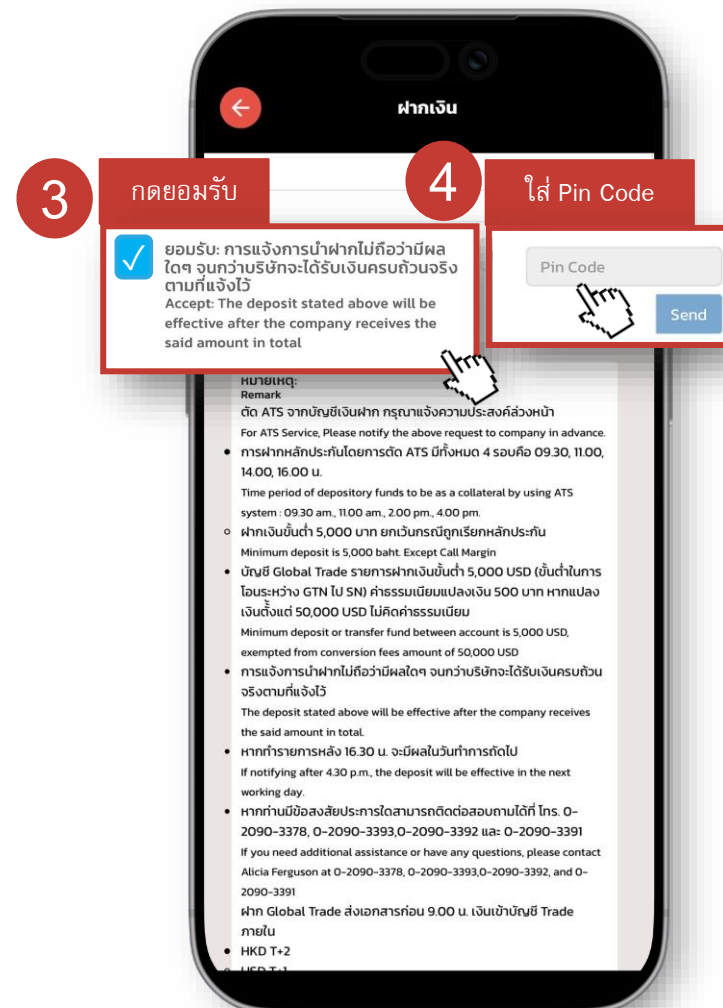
ฝากเงิน

3 กดยอมรับ

4 ใส่ Pin Code

ยอมรับ: การแจ้งการนำฝากไม่ถือว่ามีผลใดๆ จนกว่าบริษัทจะได้รับเงินครบถ้วนจริงตามที่แจ้งไว้
Accept: The deposit stated above will be effective after the company receives the said amount in total

Pin Code

Send

หมายเหตุ:
Remark
ตัด ATS จากบัญชีเงินฝาก กรุณาแจ้งความประสงค์ล่วงหน้า
For ATS Service, Please notify the above request to company in advance.

• การฝากหลักประกันโดยการตัด ATS มีทั้งหมด 4 รอบคือ 09.30, 11.00, 14.00, 16.00 น.
Time period of depository funds to be as a collateral by using ATS system : 09.30 am., 11.00 am., 2.00 pm., 4.00 pm.

○ ฝากเงินขั้นต่ำ 5,000 บาท ยกเว้นกรณีถูกเรียกหลักประกัน
Minimum deposit is 5,000 baht. Except Call Margin

• บัญชี Global Trade รายการฝากเงินขั้นต่ำ 5,000 USD (ขั้นต่ำในการโอนระหว่าง GTN ไป SN) ค่าธรรมเนียมแปลงเงิน 500 บาท หากแปลงเงินตั้งแต่ 50,000 USD ไม่คิดค่าธรรมเนียม
Minimum deposit or transfer fund between account is 5,000 USD, exempted from conversion fees amount of 50,000 USD

• การแจ้งการนำฝากไม่ถือว่ามีผลใดๆ จนกว่าบริษัทจะได้รับเงินครบถ้วนจริงตามที่แจ้งไว้
The deposit stated above will be effective after the company receives the said amount in total.

• หากทำรายการหลัง 16.30 น. จะมีผลในวันทำการถัดไป
If notifying after 4.30 p.m., the deposit will be effective in the next working day.

• หากท่านมีข้อสงสัยประการใดสามารถติดต่อสอบถามได้ที่ โทร. 0-2090-3378, 0-2090-3393,0-2090-3392 และ 0-2090-3391
If you need additional assistance or have any questions, please contact Alicia Ferguson at 0-2090-3378, 0-2090-3393,0-2090-3392, and 0-2090-3391
ฝาก Global Trade ส่งเอกสารก่อน 9.00 น. เงินเข้าบัญชี Trade ภายใน

• HKD T+2
• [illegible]